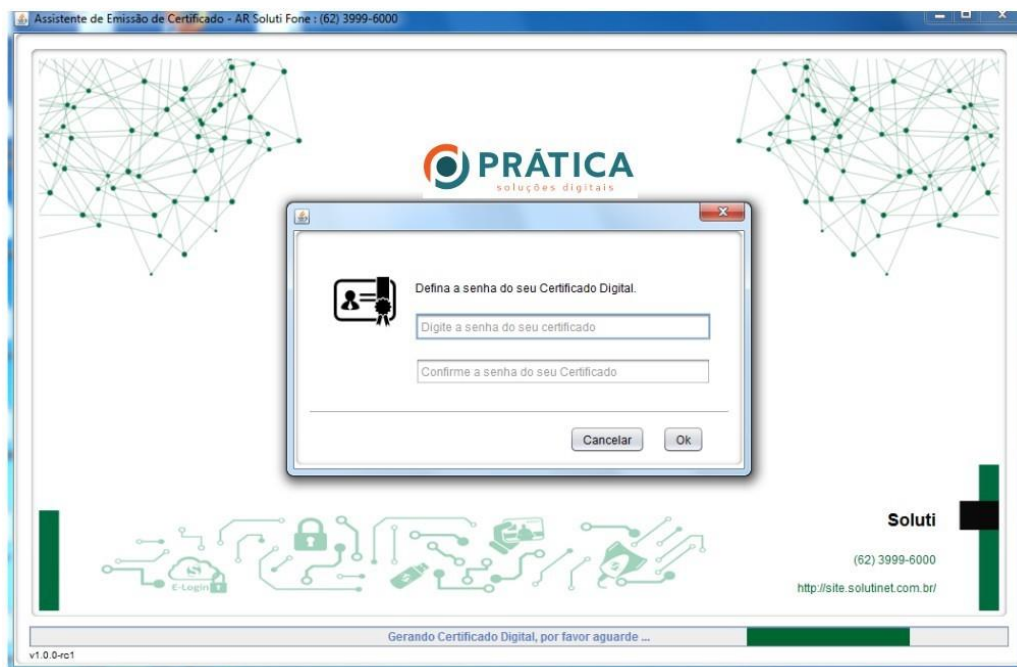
Assistente de Emissão de Certificado - AR Soluti Fone : (62) 3999-6000

PRÁTICA
soluções digitais

Defina a senha do seu Certificado Digital.

Digite a senha do seu certificado

Confirme a senha do seu Certificado

Cancelar Ok

E-Login

Soluti

(62) 3999-6000

http://site.solutinet.com.br/

Gerando Certificado Digital, por favor aguarde ...

v1.0.0-rc1